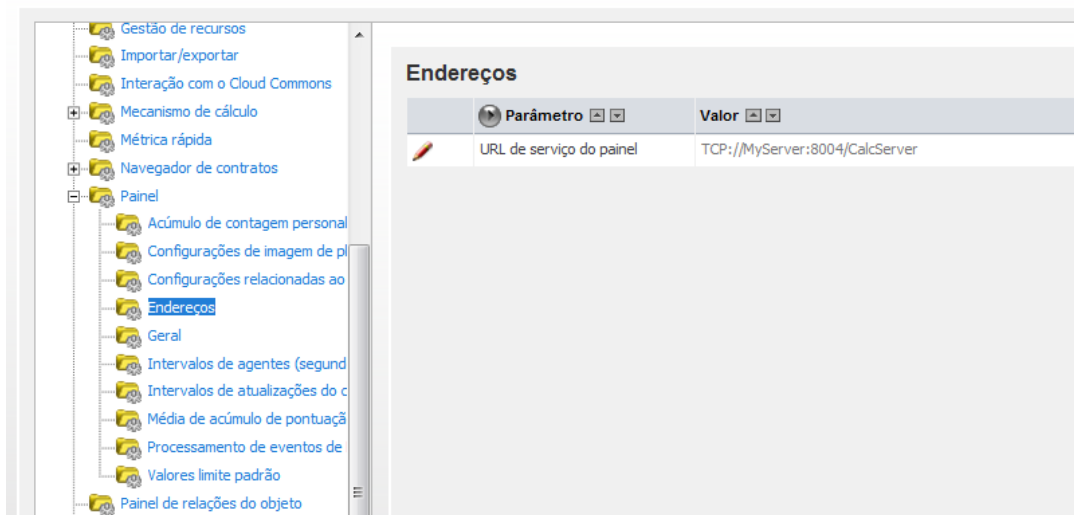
Gestão de recursos
Importar/exportar
Interação com o Cloud Commons
Mecanismo de cálculo
Métrica rápida
Navegador de contratos
Painel
Acúmulo de contagem personal
Configurações de imagem de pl
Configurações relacionadas ao
Endereços
Geral
Intervalos de agentes (segund
Intervalos de atualizações do c
Média de acúmulo de pontuaçã
Processamento de eventos de
Valores limite padrão
Painel de relações do objeto

Endereços

| | Parâmetro | Valor |
|---|---|---|
| | URL de serviço do painel | TCP://MyServer:8004/CalcServer |